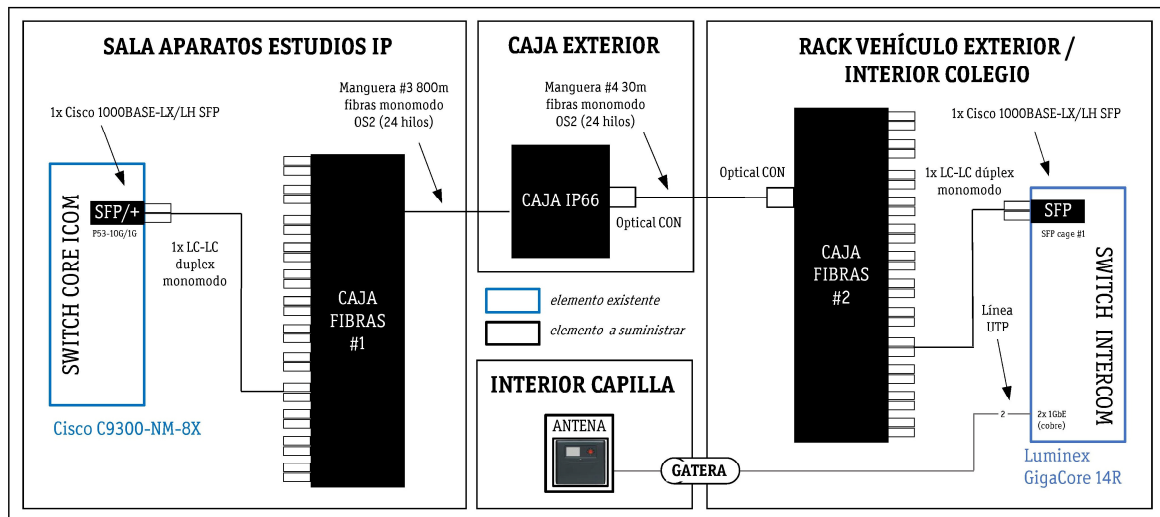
SALA APARATOS ESTUDIOS IP

1x Cisco 1000BASE-LX/LH SFP

SWITCH CORE ICOM

SFP/+

P53-10G/1G

1x LC-LC duplex monomodo

Manguera #3 800m fibras monomodo OS2 (24 hilos)

CAJA FIBRAS #1

Cisco C9300-NM-8X

CAJA EXTERIOR

Manguera #4 30m fibras monomodo OS2 (24 hilos)

CAJA IP66

Optical CON

elemento existente

elemento a suministrar

INTERIOR CAPILLA

ANTENA

GATERA

RACK VEHÍCULO EXTERIOR / INTERIOR COLEGIO

Optical CON

CAJA FIBRAS #2

1x Cisco 1000BASE-LX/LH SFP

1x LC-LC dúplex monomodo

SFP

SFP cage #1

SWITCH INTERCOM

Línea UTP

2

2x 1GbE (cobre)

Luminex GigaCore 14R